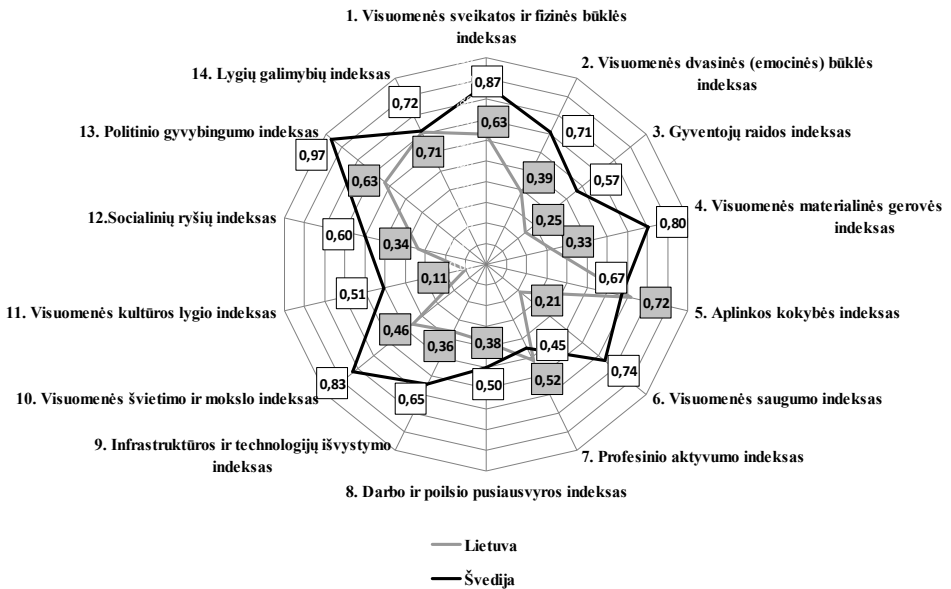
1. Visuomenės sveikatos ir fizinės būklės indeksas

2. Visuomenės dvasinės (emocinės) būklės indeksas

3. Gyventojų raidos indeksas

4. Visuomenės materialinės gerovės indeksas

5. Aplinkos kokybės indeksas

6. Visuomenės saugumo indeksas

7. Profesinio aktyvumo indeksas

8. Darbo ir poilsio pusiausvyros indeksas

9. Infrastruktūros ir technologijų išvystymo indeksas

10. Visuomenės švietimo ir mokslo indeksas

11. Visuomenės kultūros lygio indeksas

12.Socialinių ryšių indeksas

13. Politinio gyvybingumo indeksas

14. Lygių galimybių indeksas

0,87
0,63
0,71
0,39
0,57
0,25
0,80
0,33
0,67
0,72
0,21
0,74
0,45
0,52
0,38
0,50
0,36
0,65
0,46
0,83
0,11
0,51
0,34
0,60
0,63
0,97
0,71
0,72

Lietuva
Švedija